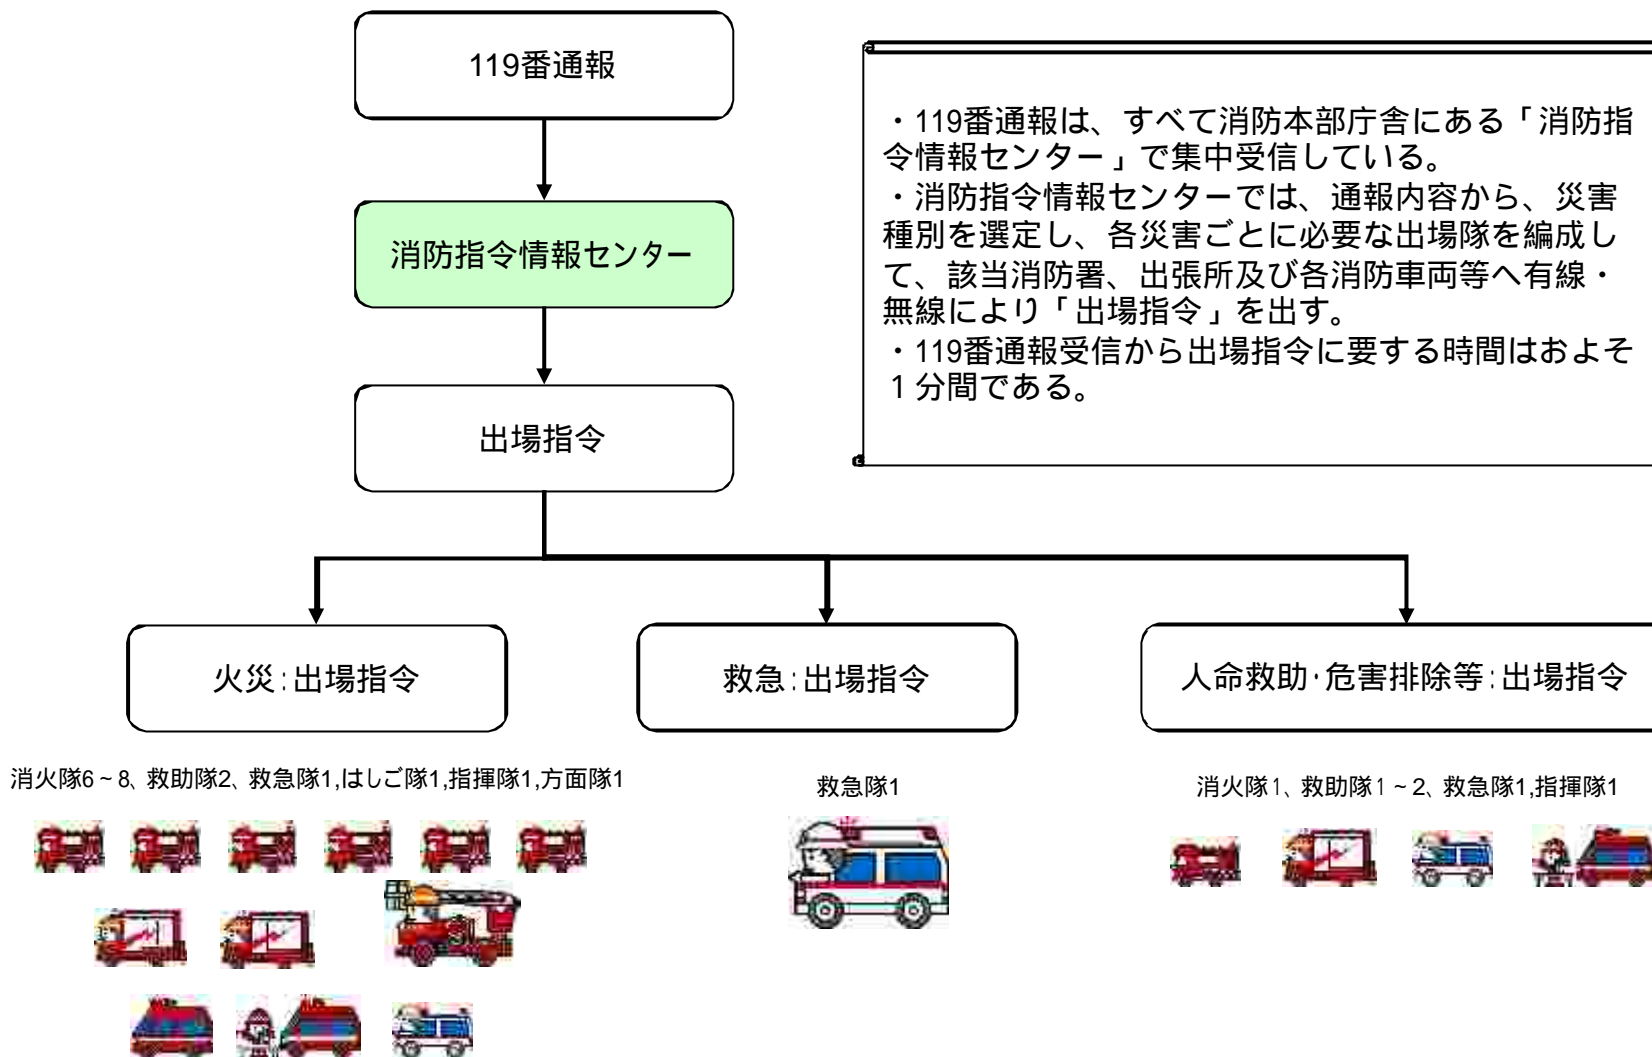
119番通報

消防指令情報センター

出場指令

・119番通報は、すべて消防本部庁舎にある「消防指令情報センター」で集中受信している。
・消防指令情報センターでは、通報内容から、災害種別を選定し、各災害ごとに必要な出場隊を編成して、該当消防署、出張所及び各消防車両等へ有線・無線により「出場指令」を出す。
・119番通報受信から出場指令に要する時間はおよそ1分間である。

火災:出場指令

救急:出場指令

人命救助·危害排除等:出場指令

消火隊6～8、救助隊2、救急隊1,はしご隊1,指揮隊1,方面隊1

救急隊1

消火隊1、救助隊1～2、救急隊1,指揮隊1